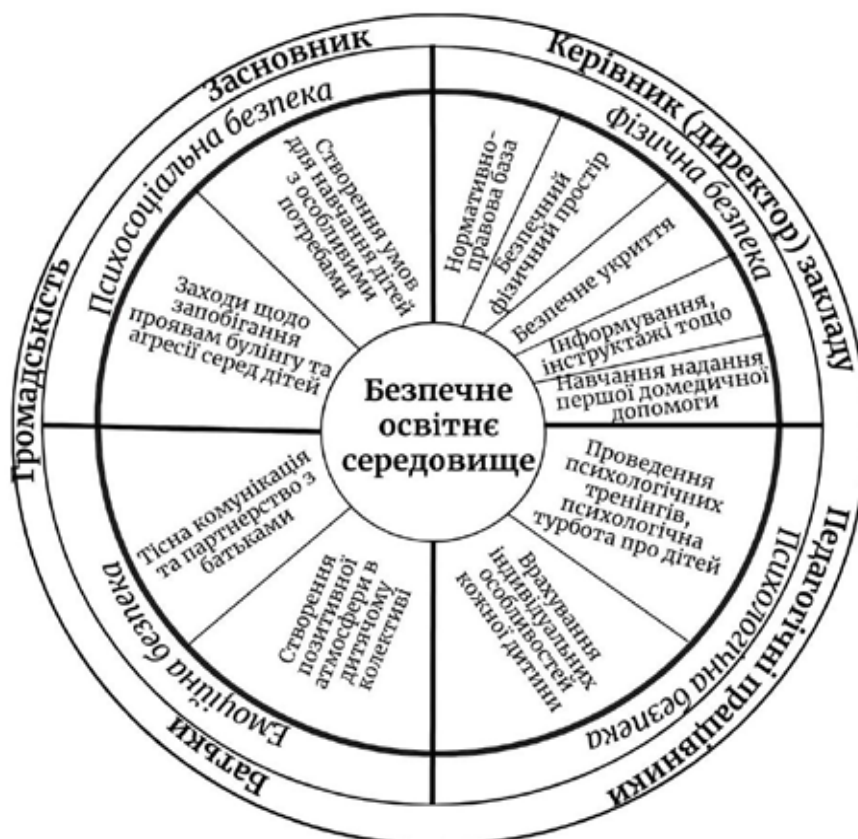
Безпечне освітнє середовище

Засновник

Керівник (директор) закладу

Педагогічні працівники

Батьки

Громадськість

Психосоціальна безпека

Створення умов для навчання дітей з особливими потребами

Заходи щодо запобігання проявам булінгу та агресії серед дітей

Фізична безпека

Нормативно-правова база

Безпечний фізичний простір

Безпечне укриття

Інформування, інструктажі тощо

Навчання надання першої домедичної допомоги

Психологічна безпека

Проведення психологічних тренінгів, психологічна турбота про дітей

Врахування індивідуальних особливостей кожної дитини

Емоційна безпека

Тісна комунікація та партнерство з батьками

Створення позитивної атмосфери в дитячому колективі